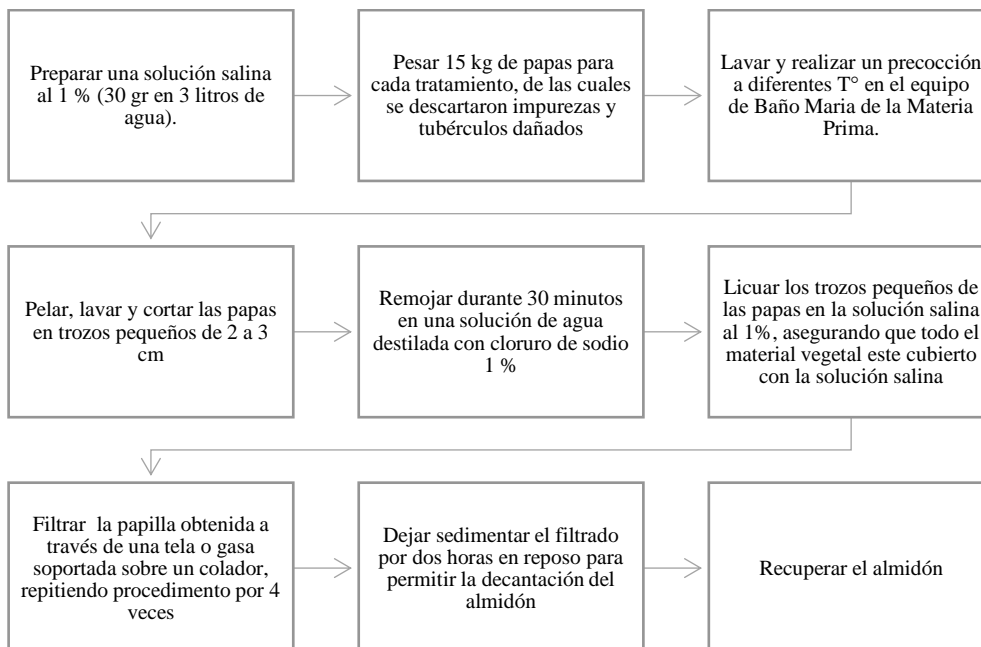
Preparar una solución salina al 1 % (30 gr en 3 litros de agua).

Pesar 15 kg de papas para cada tratamiento, de las cuales se descartaron impurezas y tubérculos dañados

Lavar y realizar un precocción a diferentes T° en el equipo de Baño Maria de la Materia Prima.

Pelar, lavar y cortar las papas en trozos pequeños de 2 a 3 cm

Remojar durante 30 minutos en una solución de agua destilada con cloruro de sodio 1 %

Licuar los trozos pequeños de las papas en la solución salina al 1%, asegurando que todo el material vegetal este cubierto con la solución salina

Filtrar la papilla obtenida a través de una tela o gasa soportada sobre un colador, repitiendo procedimento por 4 veces

Dejar sedimentar el filtrado por dos horas en reposo para permitir la decantación del almidón

Recuperar el almidón